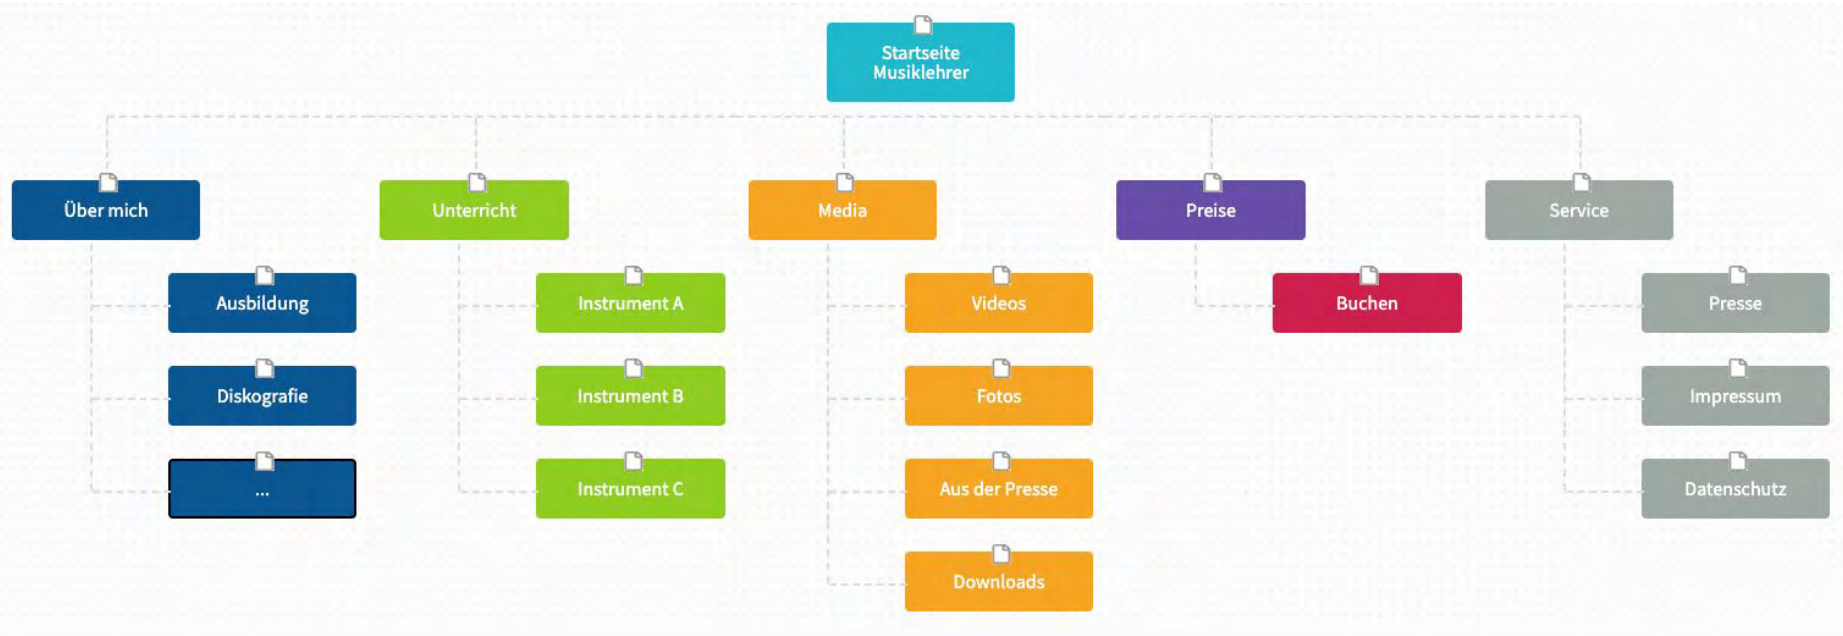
Startseite Musiklehrer

Über mich

Ausbildung

Diskografie

...

Unterricht

Instrument A

Instrument B

Instrument C

Media

Videos

Fotos

Aus der Presse

Downloads

Preise

Buchen

Service

Presse

Impressum

Datenschutz